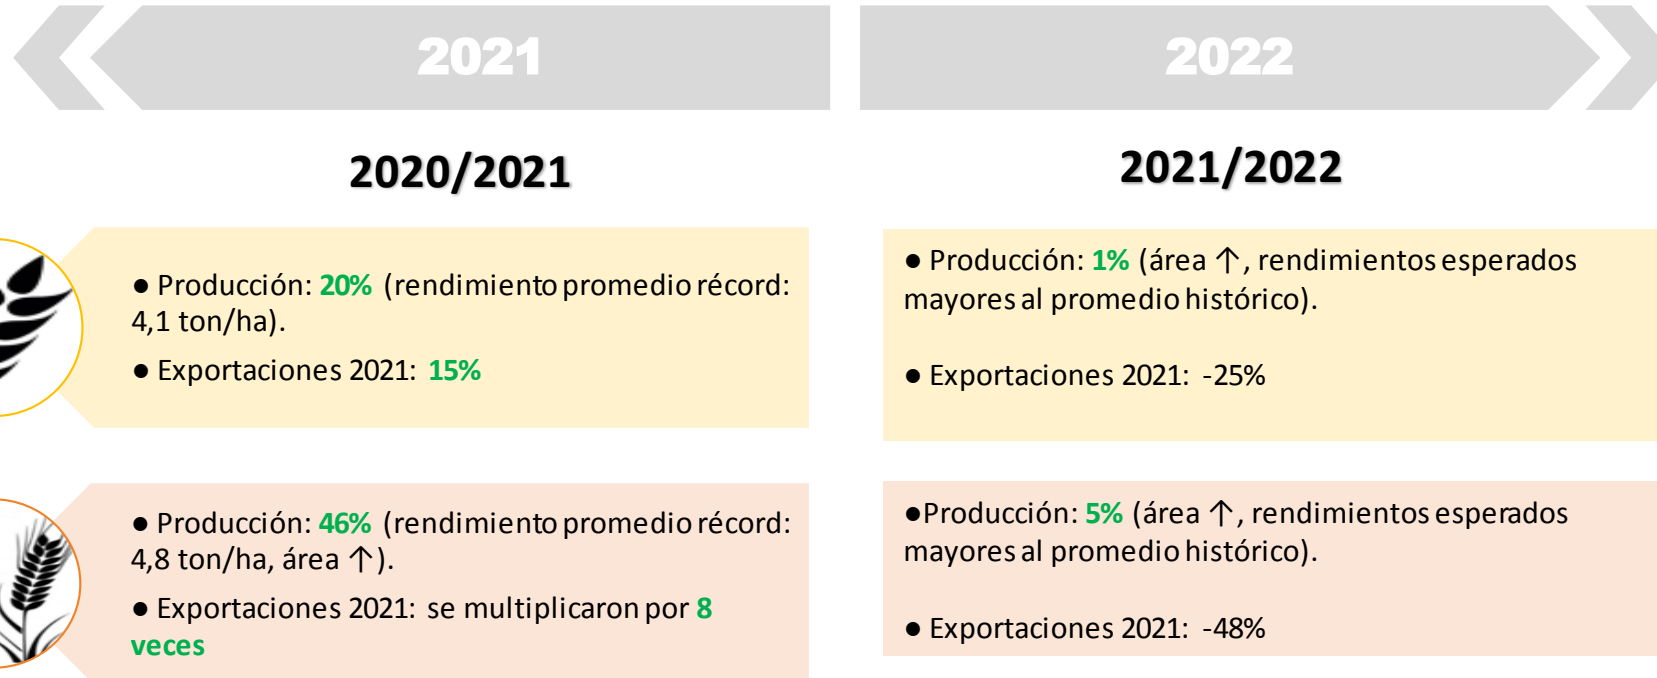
2021

2022

2020/2021

2021/2022

● Producción: 20% (rendimiento promedio récord: 4,1 ton/ha).

● Exportaciones 2021: 15%

● Producción: 1% (área ↑, rendimientos esperados mayores al promedio histórico).

● Exportaciones 2021: -25%

● Producción: 46% (rendimiento promedio récord: 4,8 ton/ha, área ↑).

● Exportaciones 2021: se multiplicaron por 8 veces

●Producción: 5% (área ↑, rendimientos esperados mayores al promedio histórico).

● Exportaciones 2021: -48%